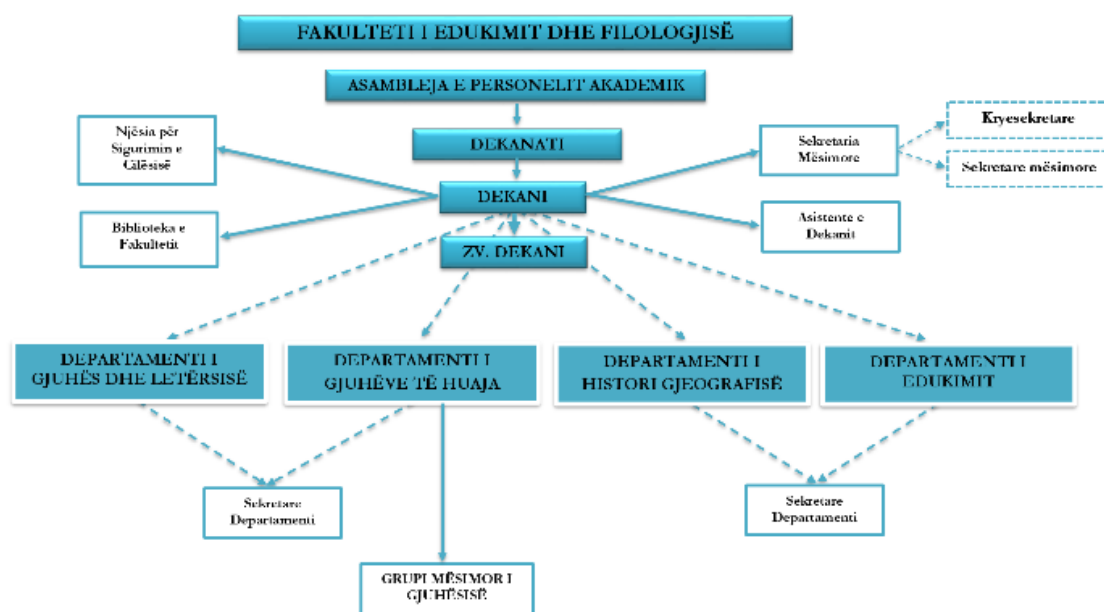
FAKULTETI I EDUKIMIT DHE FILOLOGJISË

ASAMBLEJA E PERSONELIT AKADEMIK

DEKANATI

Njësia për Sigurimin e Cilësisë

Sekretaria Mësimore

Kryesekretare

Sekretare mësimore

DEKANI

Biblioteka e Fakultetit

Asistente e Dekanit

ZV. DEKANI

DEPARTAMENTI I GJUHËS DHE LETËRSISË

DEPARTAMENTI I GJUHËVE TË HUAJA

DEPARTAMENTI I HISTORI GJEOGRAFISË

DEPARTAMENTI I EDUKIMIT

Sekretare Departamenti

Sekretare Departamenti

GRUPI MËSIMOR I GJUHËSISË